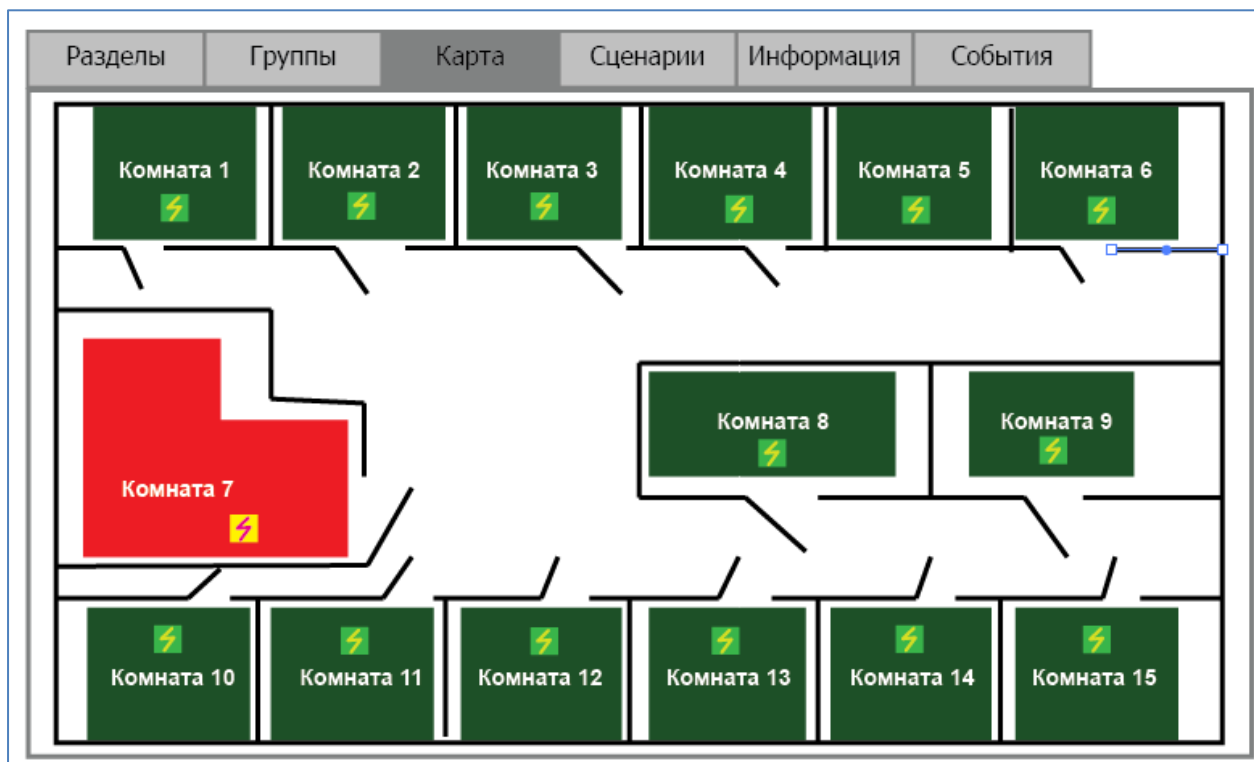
Разделы | Группы | Карта | Сценарии | Информация | События

Комната 1
Комната 2
Комната 3
Комната 4
Комната 5
Комната 6
Комната 7
Комната 8
Комната 9
Комната 10
Комната 11
Комната 12
Комната 13
Комната 14
Комната 15